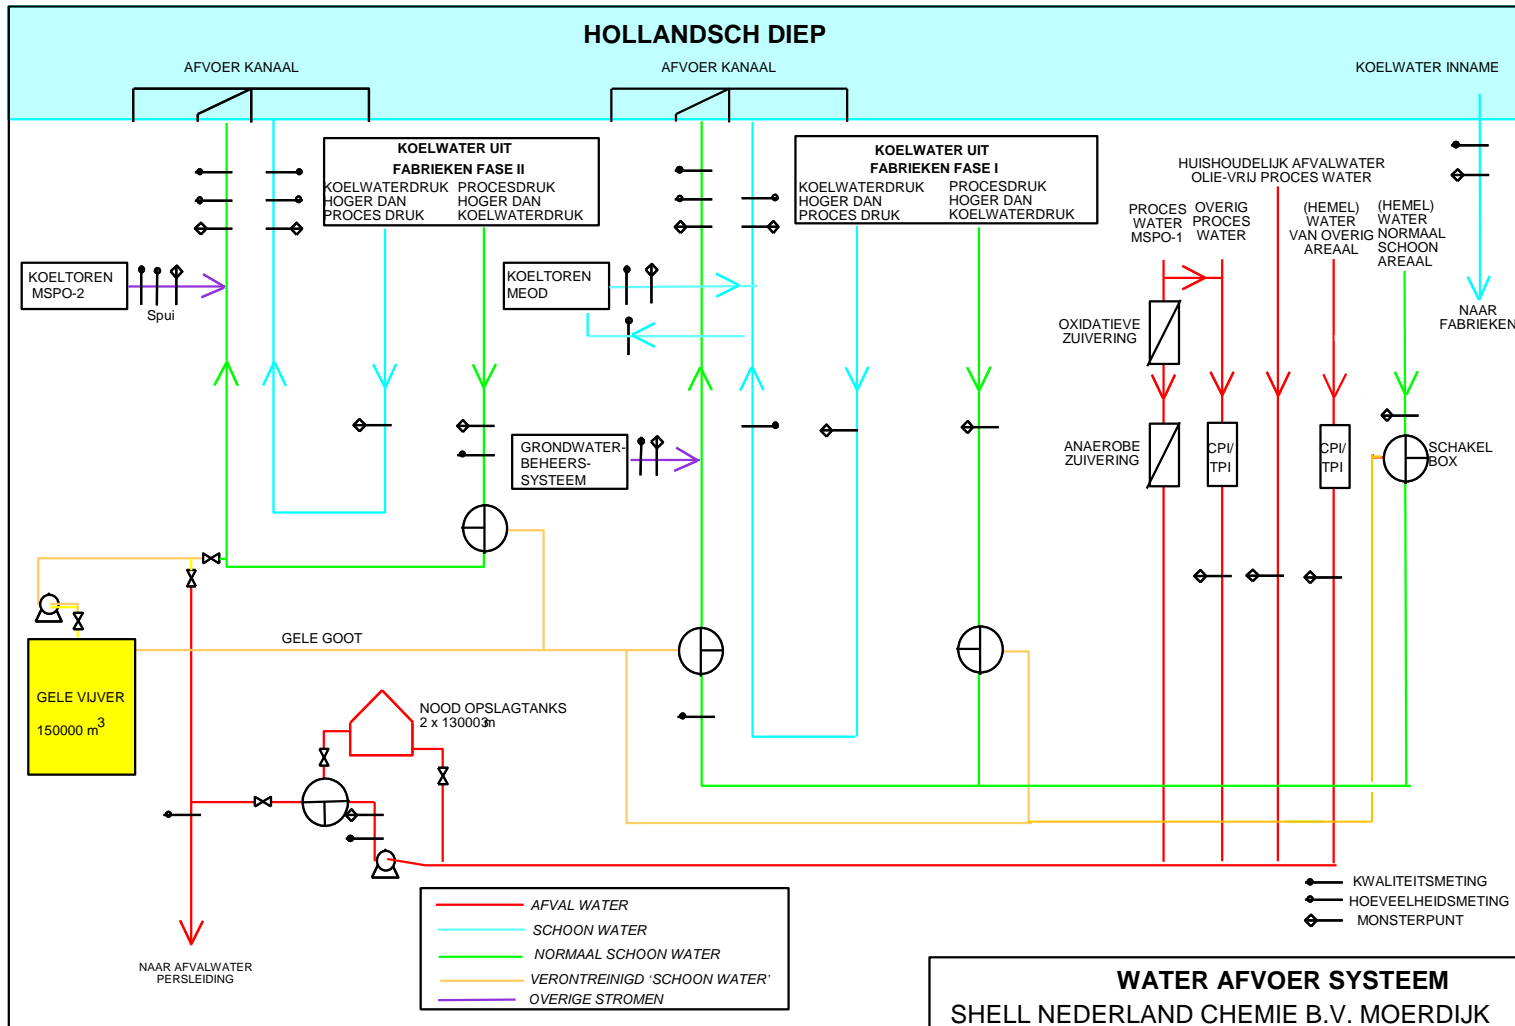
HOLLANDSCH DIEP

AFVOER KANAAL

AFVOER KANAAL

KOELWATER INNAME

KOELWATER UIT
FABRIEKEN FASE II
KOELWATERDRUK HOGER DAN PROCES DRUK
PROCESDRUK HOGER DAN KOELWATERDRUK

KOELWATER UIT
FABRIEKEN FASE I
KOELWATERDRUK HOGER DAN PROCES DRUK
PROCESDRUK HOGER DAN KOELWATERDRUK

HUISHOUDELIJK AFVALWATER
OLIE-VRIJ PROCES WATER

PROCES WATER MSPO-1

OVERIG PROCES WATER

(HEMEL) WATER VAN OVERIG AREAAL

(HEMEL) WATER NORMAAL SCHOON AREAAL

NAAR FABRIEKEN

KOELTOREN MSPO-2

Spui

KOELTOREN MEOD

OXIDATIEVE ZUIVERING

ANAEROBE ZUIVERING

CPI/ TPI

CPI/ TPI

SCHAKEL BOX

GRONDWATER-BEHEERS-SYSTEEM

GELE GOOT

GELE VIJVER
150000 m$^3$

NOOD OPSLAGTANKS
2 x 13000 m$^3$

NAAR AFVALWATER PERSLEIDING

AFVAL WATER
SCHOON WATER
NORMAAL SCHOON WATER
VERONTREINIGD 'SCHOON WATER'
OVERIGE STROMEN

KWALITEITSMETING
HOEVEELHEIDSMETING
MONSTERPUNT

WATER AFVOER SYSTEEM
SHELL NEDERLAND CHEMIE B.V. MOERDIJK